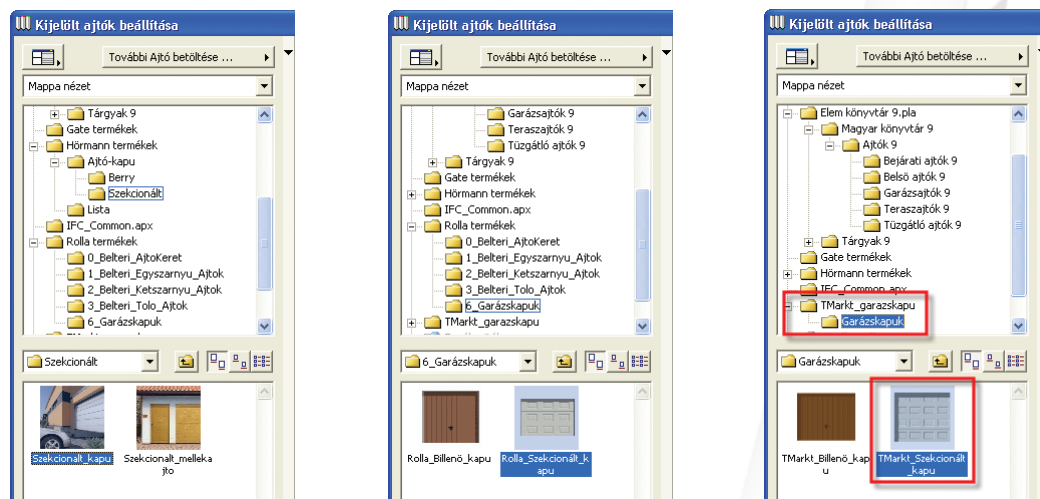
Kijelölt ajtók beállítása

További Ajtó betöltése ...

Mappa nézet

Tárgyak 9
Gate termékek
Hörmann termékek
Ajtó-kapu
Berry
Szekcionált
Lista
IFC_Common.apx
Rolla termékek
0_Belteri_AjtoKeret
1_Belteri_Egyszarnyu_Ajtok
2_Belteri_Ketszarnyu_Ajtok
3_Belteri_Tolo_Ajtok
6_Garázskapuk

Szekcionált

Szekcionalt_kapu
Szekcionalt_mellekajto

Kijelölt ajtók beállítása

További Ajtó betöltése ...

Mappa nézet

Garázsajtók 9
Teraszajtók 9
Tűzgátló ajtók 9
Tárgyak 9
Gate termékek
Hörmann termékek
IFC_Common.apx
Rolla termékek
0_Belteri_AjtoKeret
1_Belteri_Egyszarnyu_Ajtok
2_Belteri_Ketszarnyu_Ajtok
3_Belteri_Tolo_Ajtok
6_Garázskapuk
TMarkt_garazskapu

6_Garázskapuk

Rolla_Billenő_kapu
Rolla_Szekcionált_kapu

Kijelölt ajtók beállítása

További Ajtó betöltése ...

Mappa nézet

Elem könyvtár 9.pla
Magyar könyvtár 9
Ajtók 9
Bejárati ajtók 9
Belső ajtók 9
Garázsajtók 9
Teraszajtók 9
Tűzgátló ajtók 9
Tárgyak 9
Gate termékek
Hörmann termékek
IFC_Common.apx
TMarkt_garazskapu
Garázskapuk

Garázskapuk

TMarkt_Billenő_kapu
TMarkt_Szekcionált_kapu